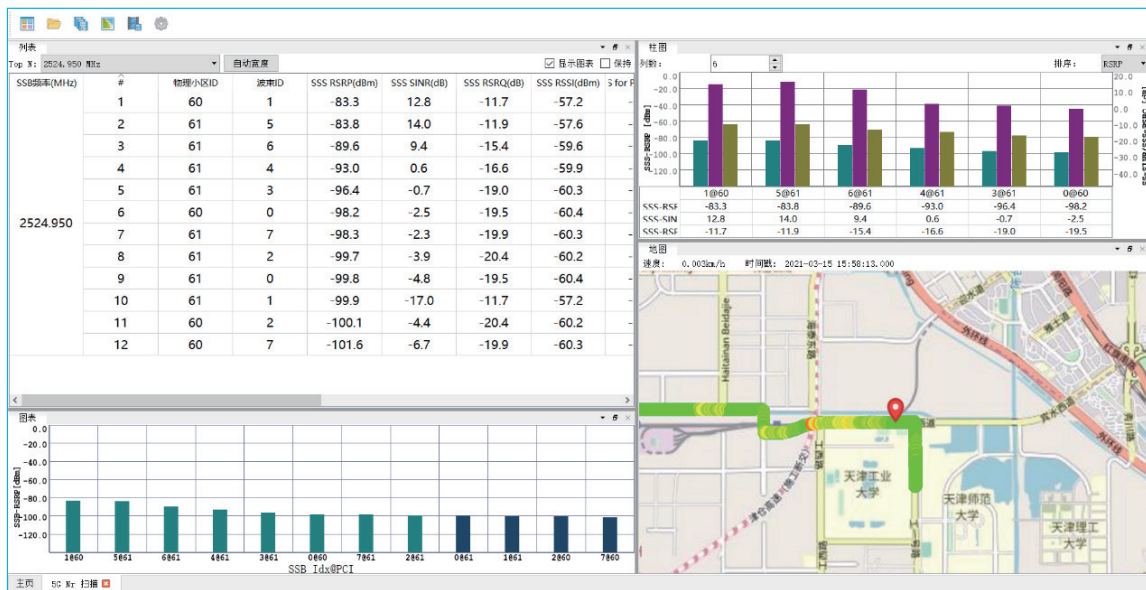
列表

Top N: 2524.950 MHz

自动宽度

显示图表 保持

| SSB频率(MHz) | # | 物理小区ID | 波束ID | SSS RSRP(dBm) | SSS SINR(dB) | SSS RSRQ(dB) | SSS RSSI(dBm) | S for P |
|---|---|---|---|---|---|---|---|---|
| 2524.950 | 1 | 60 | 1 | -83.3 | 12.8 | -11.7 | -57.2 | - |
| | 2 | 61 | 5 | -83.8 | 14.0 | -11.9 | -57.6 | - |
| | 3 | 61 | 6 | -89.6 | 9.4 | -15.4 | -59.6 | - |
| | 4 | 61 | 4 | -93.0 | 0.6 | -16.6 | -59.9 | - |
| | 5 | 61 | 3 | -96.4 | -0.7 | -19.0 | -60.3 | - |
| | 6 | 60 | 0 | -98.2 | -2.5 | -19.5 | -60.4 | - |
| | 7 | 61 | 7 | -98.3 | -2.3 | -19.9 | -60.3 | - |
| | 8 | 61 | 2 | -99.7 | -3.9 | -20.4 | -60.2 | - |
| | 9 | 61 | 0 | -99.8 | -4.8 | -19.5 | -60.4 | - |
| | 10 | 61 | 1 | -99.9 | -17.0 | -11.7 | -57.2 | - |
| | 11 | 60 | 2 | -100.1 | -4.4 | -20.4 | -60.2 | - |
| | 12 | 60 | 7 | -101.6 | -6.7 | -19.9 | -60.3 | - |

柱图

列数: 6

排序: RSRP

0.0 -20.0 -40.0 -60.0 -80.0 -100.0 -120.0

| | 1@60 | 5@61 | 6@61 | 4@61 | 3@61 | 0@60 |
|---|---|---|---|---|---|---|
| SSS-RSF | -83.3 | -83.8 | -89.6 | -93.0 | -96.4 | -98.2 |
| SSS-SIN | 12.8 | 14.0 | 9.4 | 0.6 | -0.7 | -2.5 |
| SSS-RSF | -11.7 | -11.9 | -15.4 | -16.6 | -19.0 | -19.5 |

地图

速度: 0.003km/h 时间戳: 2021-03-15 15:58:13.000

Haitainan Beidaje

天津工业大学

天津师范大学

天津理工大学

图表

0.0 -20.0 -40.0 -60.0 -80.0 -100.0 -120.0

SSB-RSRP [dBm]

1@60 5@61 6@61 4@61 3@61 0@60 7@61 2@61 1@61 2@60 7@60

SSB Idx@PCI

主页 5G Nr 扫描